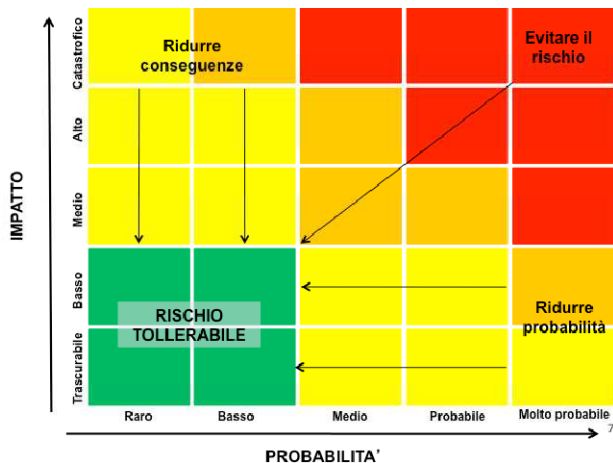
IMPATTO

Catastrofico

Alto

Medio

Basso

Trascurabile

Ridurre conseguenze

Evitare il rischio

RISCHIO TOLLERABILE

Ridurre probabilità

Raro | Basso | Medio | Probabile | Molto probabile

PROBABILITA'

7